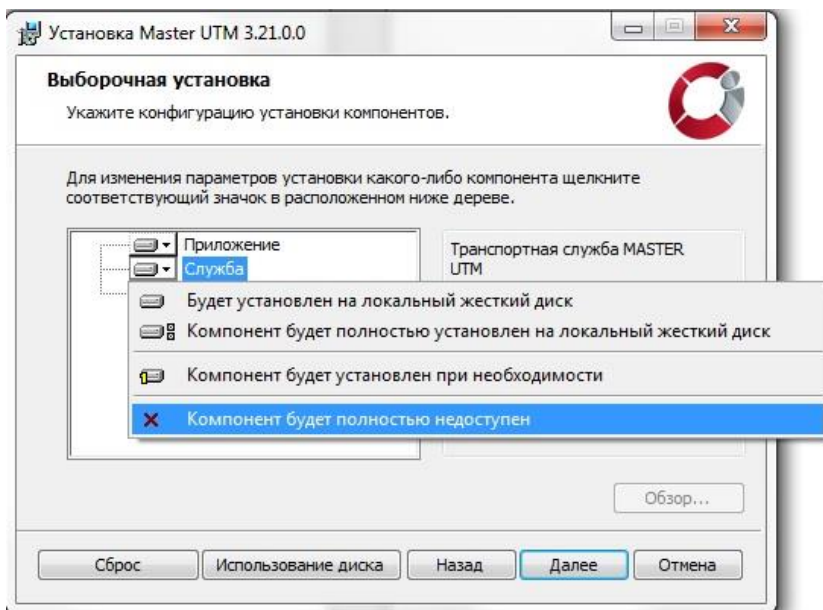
Установка Master UTM 3.21.0.0

Выборочная установка

Укажите конфигурацию установки компонентов.

Для изменения параметров установки какого-либо компонента щелкните соответствующий значок в расположенном ниже дереве.

Приложение

Служба

Транспортная служба MASTER UTM

Будет установлен на локальный жесткий диск

Компонент будет полностью установлен на локальный жесткий диск

Компонент будет установлен при необходимости

Компонент будет полностью недоступен

Обзор...

Сброс

Использование диска

Назад

Далее

Отмена